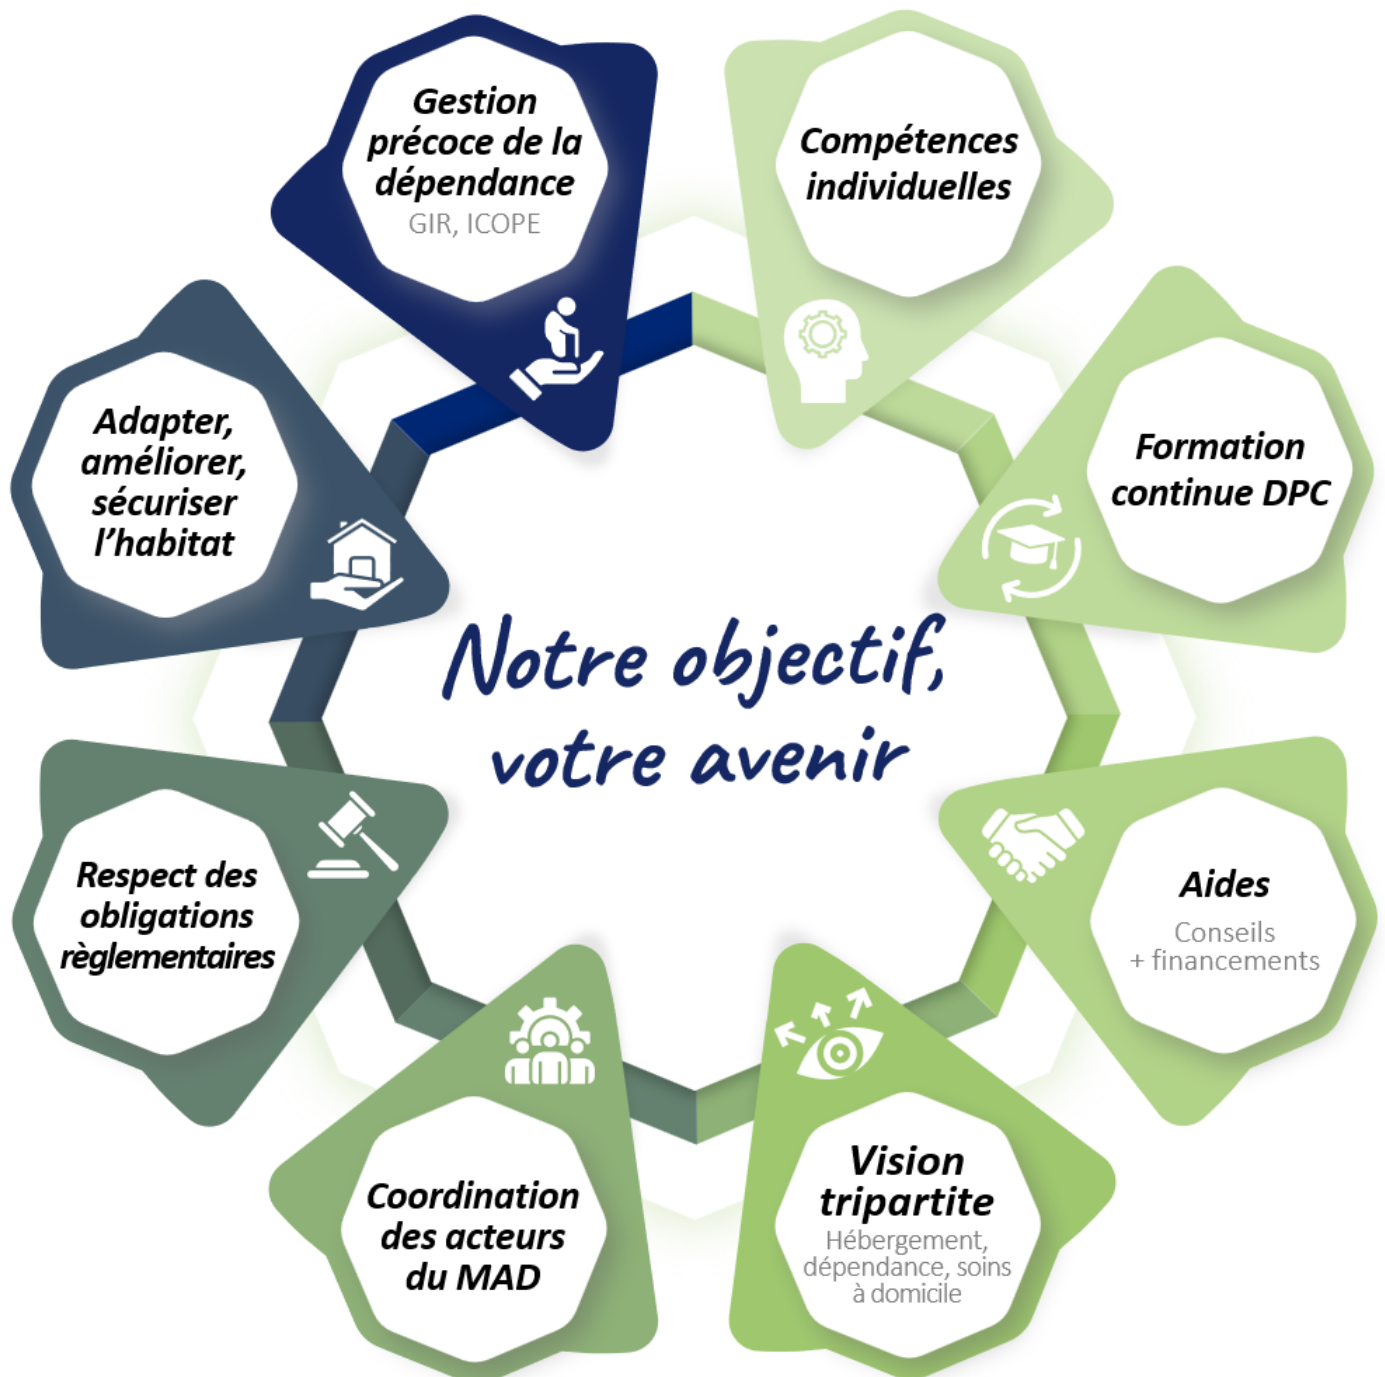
Gestion précoce de la dépendance
GIR, ICOPE

Compétences individuelles

Formation continue DPC

Aides
Conseils + financements

Vision tripartite
Hébergement, dépendance, soins à domicile

Coordination des acteurs du MAD

Respect des obligations règlementaires

Adapter, améliorer, sécuriser l'habitat

Notre objectif, votre avenir